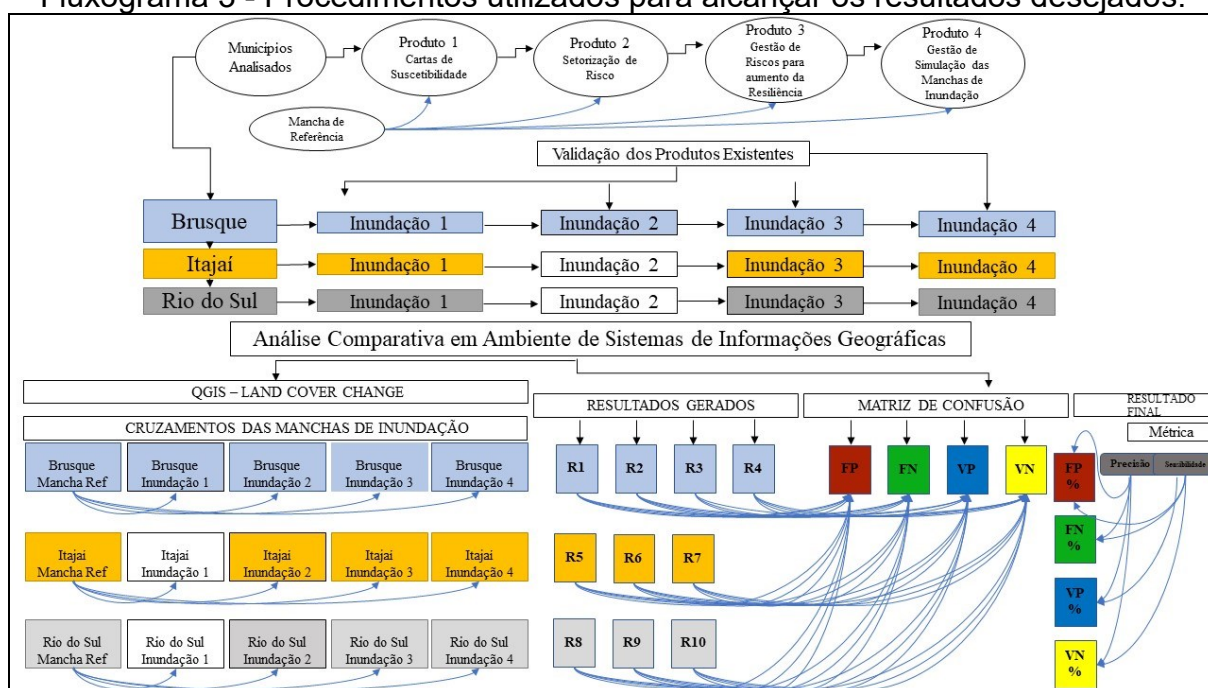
Fluxograma 5 - Procedimentos utilizados para alcançar os resultados desejados.

Municípios Analisados

Produto 1 Cartas de Suscetibilidade

Produto 2 Setorização de Risco

Produto 3 Gestão de Riscos para aumento da Resiliência

Produto 4 Gestão de Simulação das Manchas de Inundação

Mancha de Referência

Validação dos Produtos Existentes

Brusque
Inundação 1
Inundação 2
Inundação 3
Inundação 4

Itajaí
Inundação 1
Inundação 2
Inundação 3
Inundação 4

Rio do Sul
Inundação 1
Inundação 2
Inundação 3
Inundação 4

Análise Comparativa em Ambiente de Sistemas de Informações Geográficas

QGIS – LAND COVER CHANGE

CRUZAMENTOS DAS MANCHAS DE INUNDAÇÃO

RESULTADOS GERADOS

MATRIZ DE CONFUSÃO

RESULTADO FINAL

Métrica

Brusque Mancha Ref
Brusque Inundação 1
Brusque Inundação 2
Brusque Inundação 3
Brusque Inundação 4

R1 R2 R3 R4

FP FN VP VN

FP %

Precisão Sensibilidade

Itajai Mancha Ref
Itajai Inundação 1
Itajai Inundação 2
Itajai Inundação 3
Itajai Inundação 4

R5 R6 R7

FN %

VP %

Rio do Sul Mancha Ref
Rio do Sul Inundação 1
Rio do Sul Inundação 2
Rio do Sul Inundação 3
Rio do Sul Inundação 4

R8 R9 R10

VN %